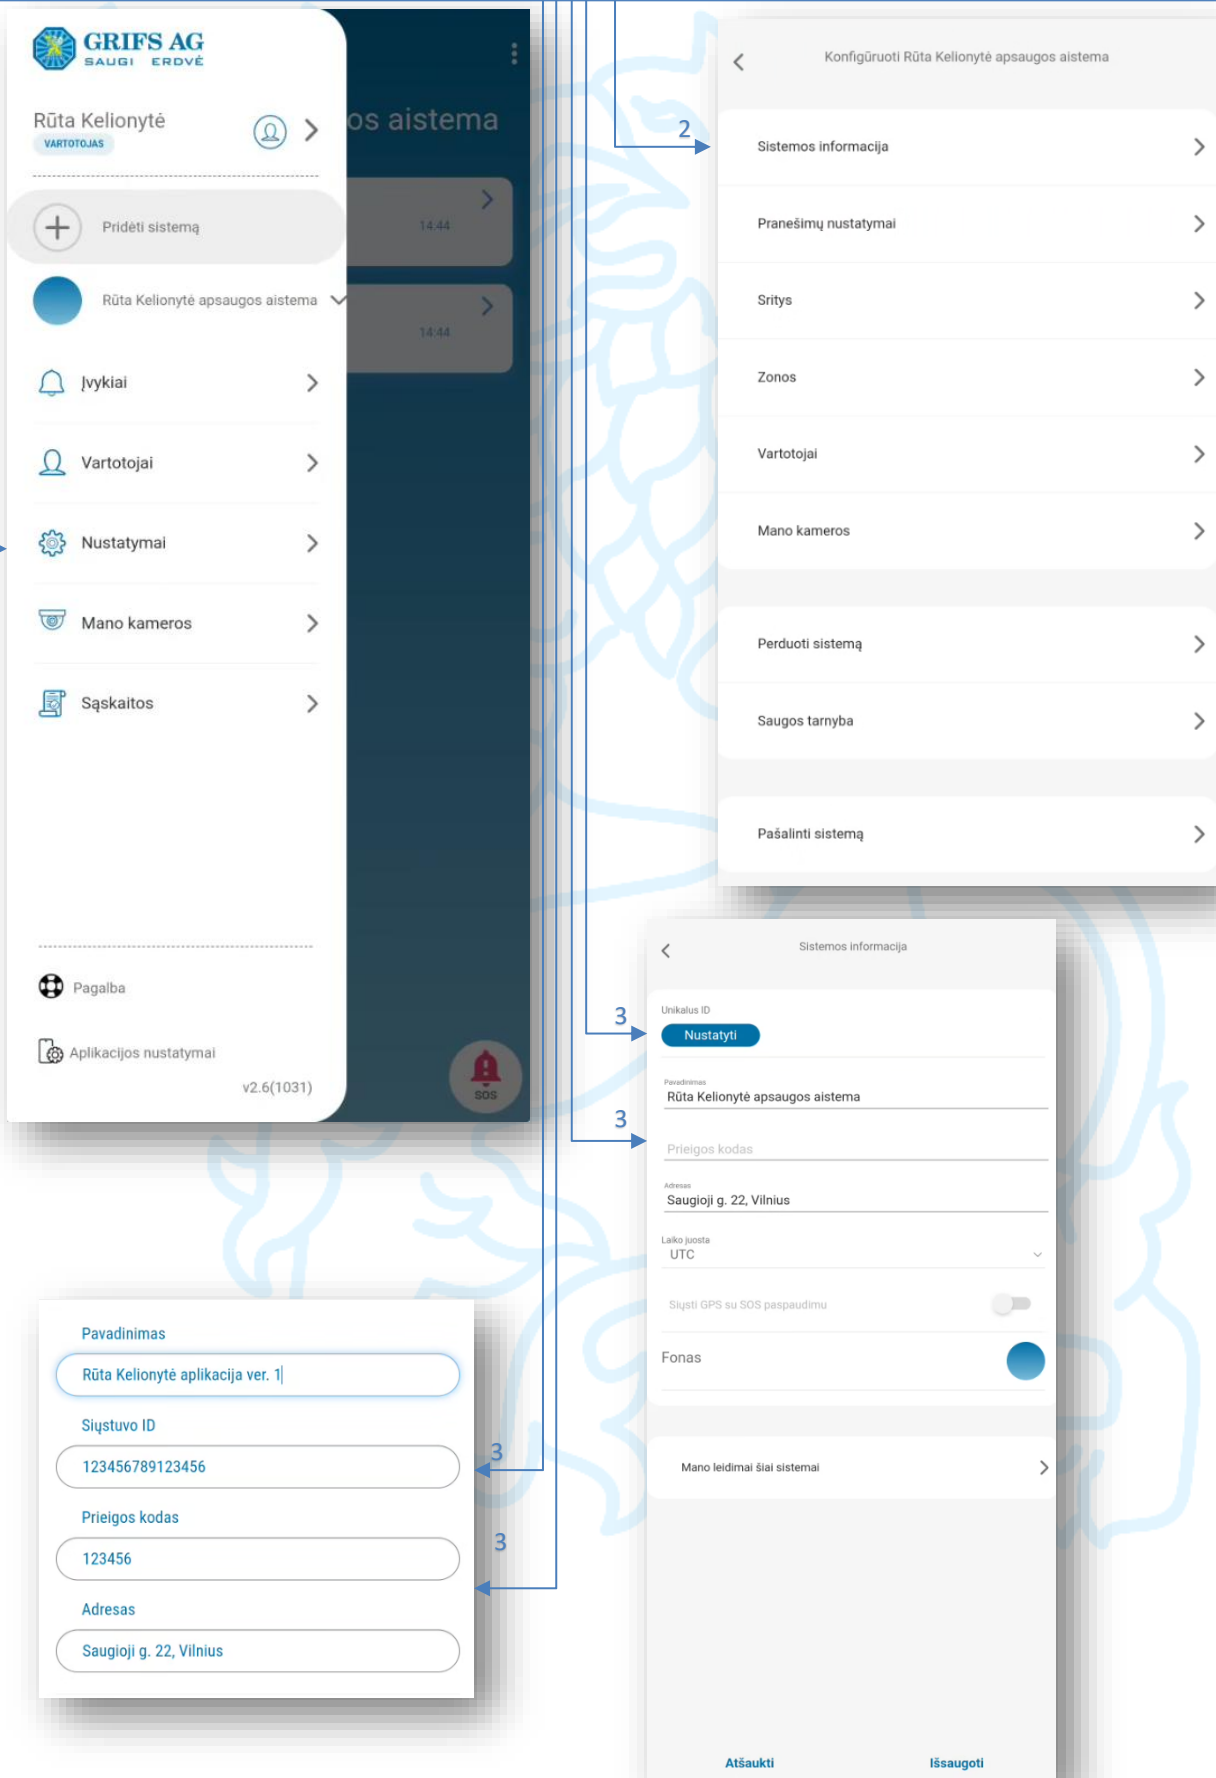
GRIFS AG
SAUGI ERDVĖ

Rūta Kelionytė
VARTOTOJAS

Pridėti sistemą

Rūta Kelionytė apsaugos aistema

Įvykiai

Vartotojai

Nustatymai

Mano kameros

Sąskaitos

Pagalba

Aplikacijos nustatymai

v2.6(1031)

os aistema

14:44

14:44

SOS

Konfigūruoti Rūta Kelionytė apsaugos aistema

2

Sistemos informacija

Pranešimų nustatymai

Sritys

Zonos

Vartotojai

Mano kameros

Perduoti sistemą

Saugos tarnyba

Pašalinti sistemą

Sistemos informacija

3

Unikalus ID

Nustatyti

Pavadinimas

Rūta Kelionytė apsaugos aistema

3

Prieigos kodas

Adresas

Saugioji g. 22, Vilnius

Laiko juosta

UTC

Siųsti GPS su SOS paspaudimu

Fonas

Mano leidimai šiai sistemai

Atšaukti

Išsaugoti

Pavadinimas

Rūta Kelionytė aplikacija ver. 1

Siųstuvo ID

3

123456789123456

Prieigos kodas

3

123456

Adresas

Saugioji g. 22, Vilnius